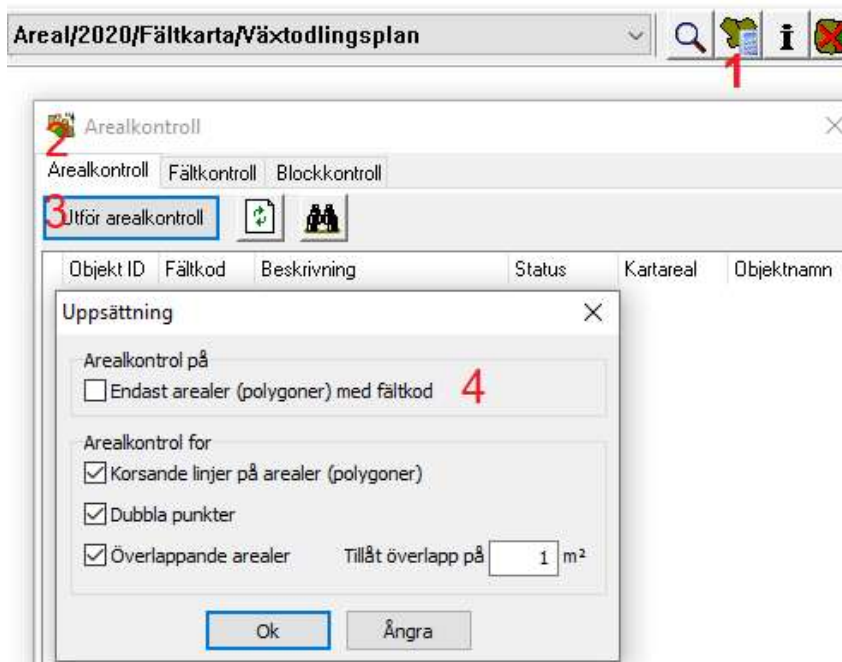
Areal/2020/Fältkarta/Växtodlingsplan

1

Arealkontroll

2

Arealkontroll | Fältkontroll | Blockkontroll

3 Utför arealkontroll

| Objekt ID | Fältkod | Beskrivning | Status | Kartareal | Objektnamn |
|---|---|---|---|---|---|

Uppsättning

Arealkontrol på

Endast arealer (polygoner) med fältkod

4

Arealkontrol for

Korsande linjer på arealer (polygoner)

Dubbla punkter

Överlappande arealer

Tillåt överlapp på 1 m²

Ok

Ångra